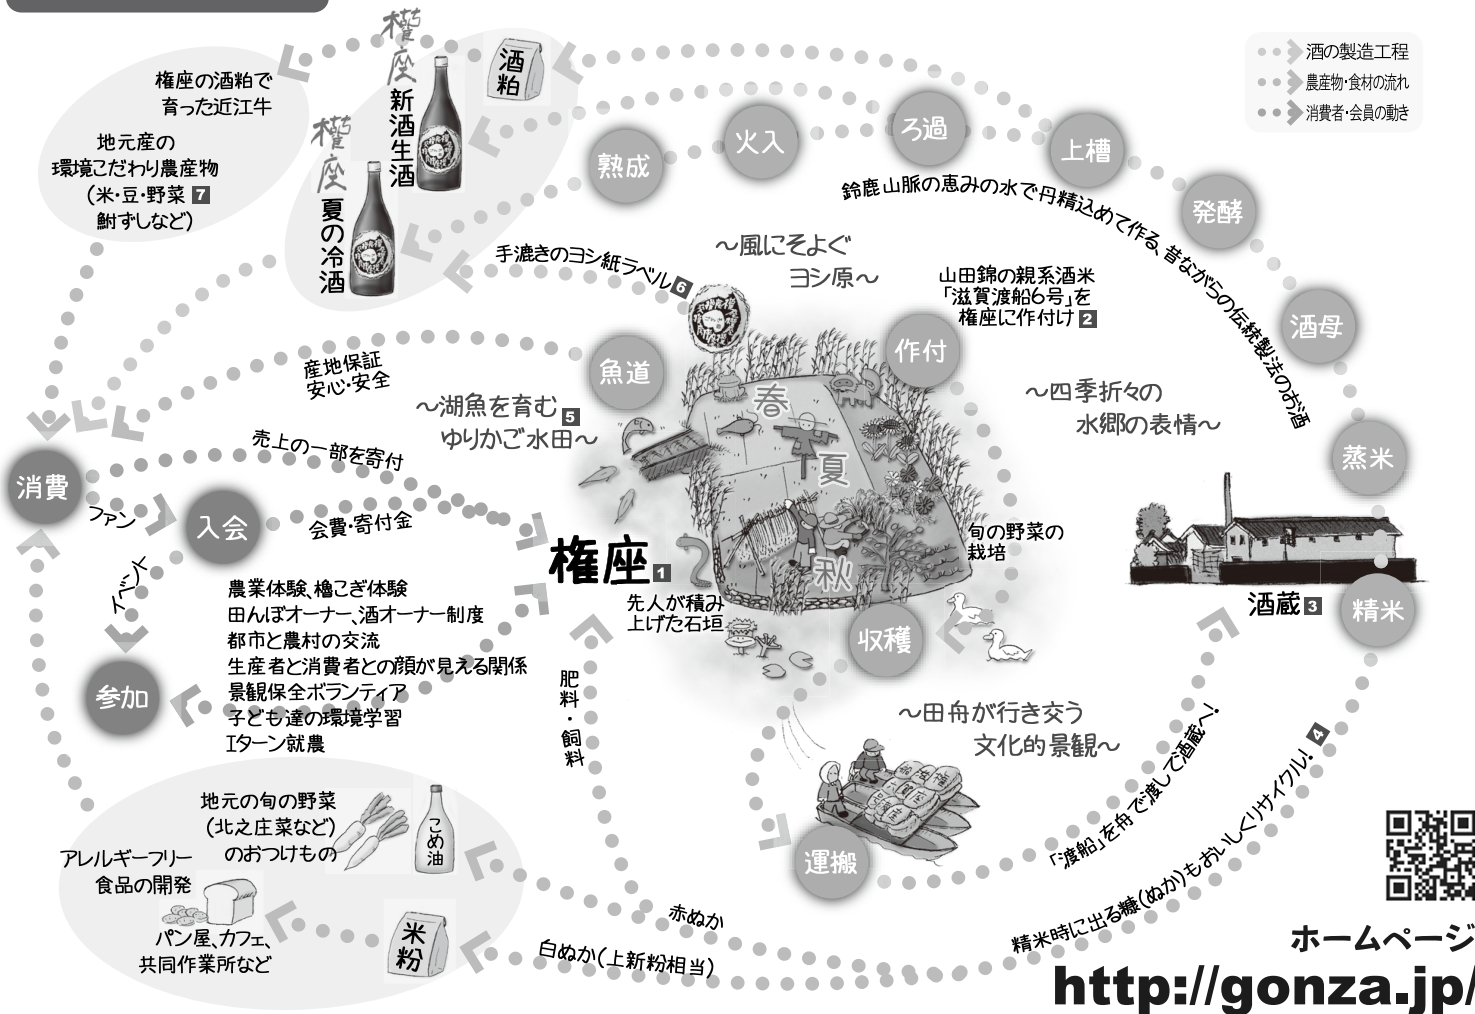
酒の製造工程
農産物・食材の流れ
消費者・会員の動き

権座の酒粕で育った近江牛

地元産の環境こだわり農産物（米・豆・野菜 7 鮒ずしなど）

權座 新酒生酒
權座 夏の冷酒
酒粕

熟成
火入
ろ過
上槽
発酵
酒母
蒸米
精米

鈴鹿山脈の恵みの水で丹精込めて作る、昔ながらの伝統製法のお酒

手漉きのヨシ紙ラベル 6

～風にそよぐ ヨシ原～

山田錦の親系酒米「滋賀渡船6号」を権座に作付け 2

作付

産地保証 安心・安全

魚道

～湖魚を育む 5 ゆりかご水田～

～四季折々の 水郷の表情～

春
夏
秋

売上の一部を寄付

消費
ファン
入会
会費・寄付金
イベント
参加

権座 1

旬の野菜の栽培

酒蔵 3

先人が積み上げた石垣

農業体験、櫓こぎ体験
田んぼオーナー、酒オーナー制度
都市と農村の交流
生産者と消費者との顔が見える関係
景観保全ボランティア
子ども達の環境学習
Iターン就農

肥料・飼料

収穫

～田舟が行き交う 文化的景観～

「渡船」を舟で渡して酒蔵へ！

精米時に出る糠(ぬか)もおいしくリサイクル！ 4

運搬

地元の旬の野菜（北之庄菜など）のおつけもの
こめ油

アレルギーフリー食品の開発

パン屋、カフェ、共同作業所など

米粉

赤ぬか
白ぬか(上新粉相当)

ホームページ
http://gonza.jp/